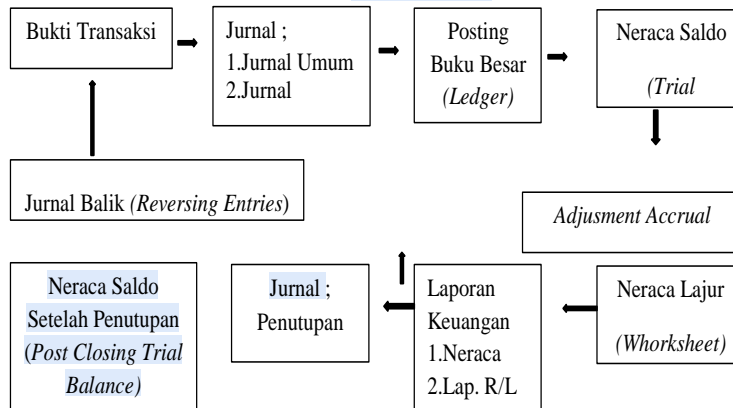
Bukti Transaksi

Jurnal ;
1.Jurnal Umum
2.Jurnal

Posting Buku Besar *(Ledger)*

Neraca Saldo *(Trial*

Jurnal Balik *(Reversing Entries)*

*Adjusment Accrual*

Neraca Saldo Setelah Penutupan (*Post Closing Trial Balance)*

Jurnal ;
Penutupan

Laporan Keuangan
1.Neraca
2.Lap. R/L

Neraca Lajur *(Whorksheet)*